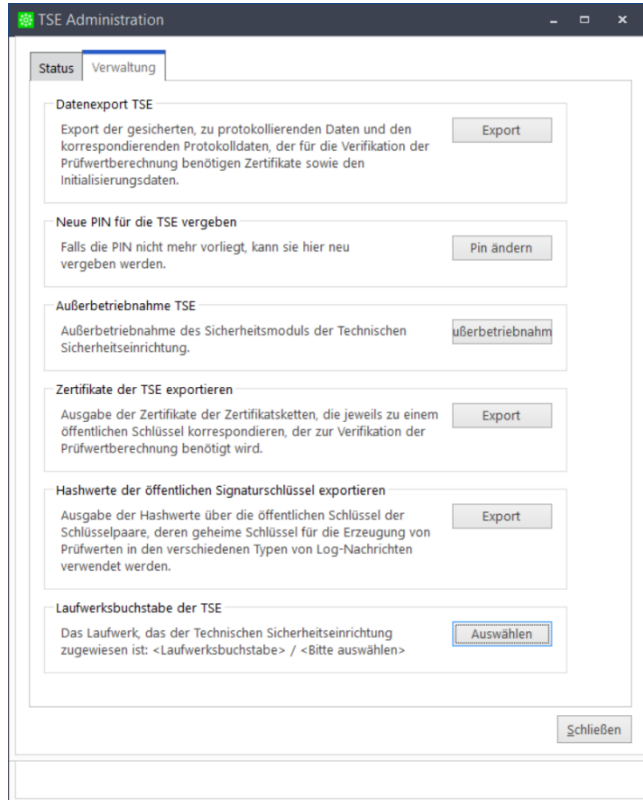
TSE Administration

Status | Verwaltung

Datenexport TSE

Export der gesicherten, zu protokollierenden Daten und den korrespondierenden Protokolldaten, der für die Verifikation der Prüfwertberechnung benötigen Zertifikate sowie den Initialisierungsdaten.

Export

Neue PIN für die TSE vergeben

Falls die PIN nicht mehr vorliegt, kann sie hier neu vergeben werden.

Pin ändern

Außerbetriebnahme TSE

Außerbetriebnahme des Sicherheitsmoduls der Technischen Sicherheitseinrichtung.

ußerbetriebnahm

Zertifikate der TSE exportieren

Ausgabe der Zertifikate der Zertifikatsketten, die jeweils zu einem öffentlichen Schlüssel korrespondieren, der zur Verifikation der Prüfwertberechnung benötigt wird.

Export

Hashwerte der öffentlichen Signaturschlüssel exportieren

Ausgabe der Hashwerte über die öffentlichen Schlüssel der Schlüsselpaare, deren geheime Schlüssel für die Erzeugung von Prüfwerten in den verschiedenen Typen von Log-Nachrichten verwendet werden.

Export

Laufwerksbuchstabe der TSE

Das Laufwerk, das der Technischen Sicherheitseinrichtung zugewiesen ist: <Laufwerksbuchstabe> / <Bitte auswählen>

Auswählen

Schließen